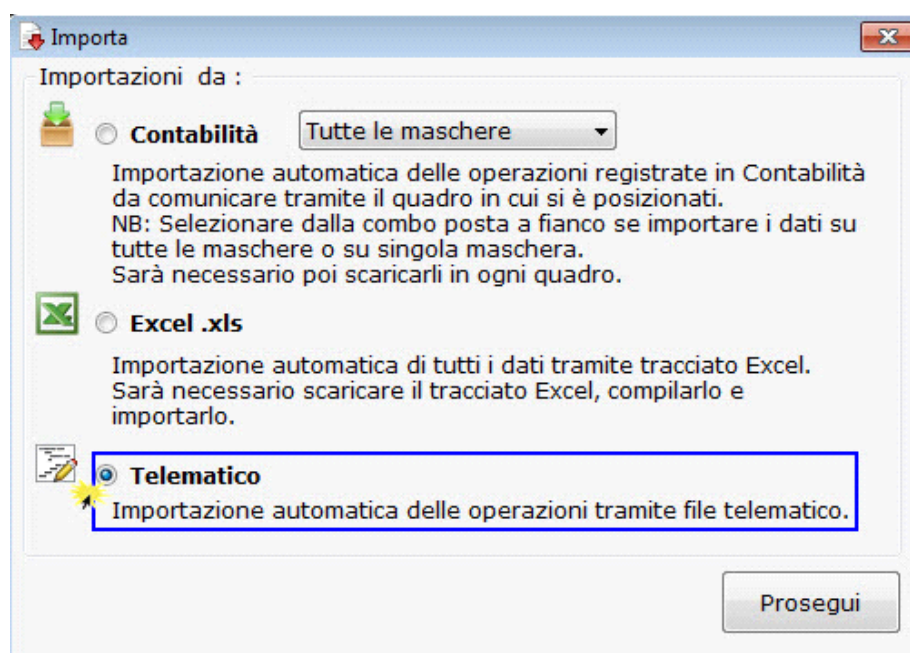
Importa

Importazioni da :

Contabilità

Tutte le maschere

Importazione automatica delle operazioni registrate in Contabilità da comunicare tramite il quadro in cui si è posizionati.
NB: Selezionare dalla combo posta a fianco se importare i dati su tutte le maschere o su singola maschera.
Sarà necessario poi scaricarli in ogni quadro.

Excel .xls

Importazione automatica di tutti i dati tramite tracciato Excel.
Sarà necessario scaricare il tracciato Excel, compilarlo e importarlo.

Telematico

Importazione automatica delle operazioni tramite file telematico.

Prosegui